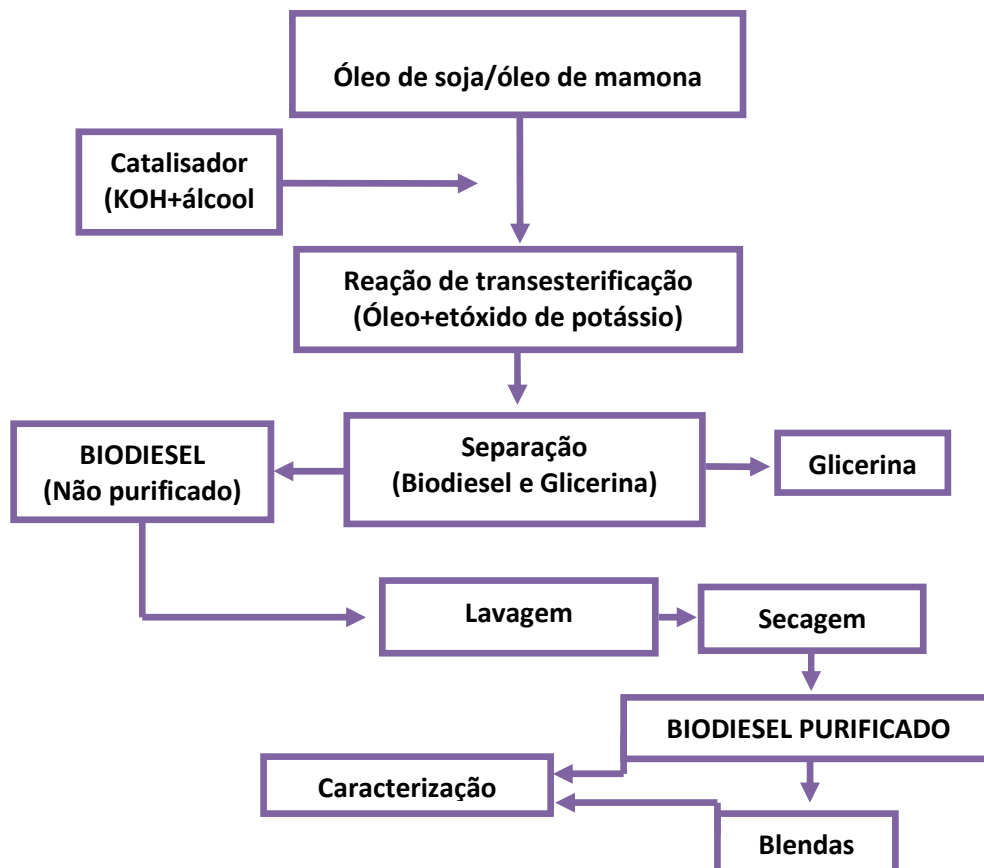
Óleo de soja/óleo de mamona

Catalisador (KOH+álcool

Reação de transesterificação (Óleo+etóxido de potássio)

BIODIESEL (Não purificado)

Separação (Biodiesel e Glicerina)

Glicerina

Lavagem

Secagem

BIODIESEL PURIFICADO

Caracterização

Blendas